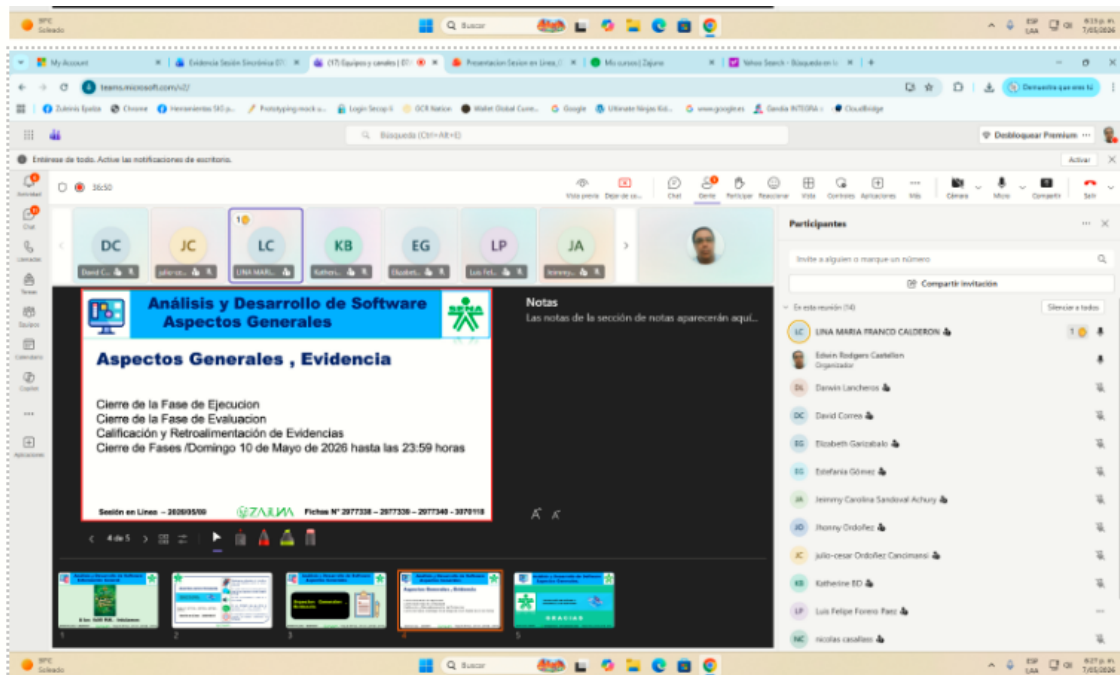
Análisis y Desarrollo de Software
Aspectos Generales

Aspectos Generales , Evidencia

Cierre de la Fase de Ejecucion
Cierre de la Fase de Evaluacion
Calificación y Retroalimentación de Evidencias
Cierre de Fases /Domingo 10 de Mayo de 2026 hasta las 23:59 horas

Sesión en Línea – 2026/05/09 ZAJUNA Fichas N° 2977338 – 2977339 – 2977340 – 3070118

Notas
Las notas de la sección de notas aparecerán aquí...

4 de 5

Participantes
Invite a alguien o marque un número
Compartir invitación
En esta reunión (14) Silenciar a todos
LINA MARIA FRANCO CALDERON
Edwin Rodgers Castellon
Organizador
Darwin Lancheros
David Correa
Elizabeth Garizabalo
Estefania Gómez
Jeimmy Carolina Sandoval Achury
Jhonny Ordoñez
julio-cesar Ordoñez Cancimansi
Katherine BD
Luis Felipe Forero Paez
nicolas casallas

DC JC LC KB EG LP JA

teams.microsoft.com/v2/
Búsqueda (Ctrl+Alt+E)
Desbloquear Premium
Entérese de todo. Active las notificaciones de escritorio. Activar
36:50
Vista previa Dejar de co... Chat Gente Participar Reaccionar Vista Controles Aplicaciones Más Cámara Micro Compartir Salir
Actividad Chat Llamadas Teams Equipos Calendario Copilot Aplicaciones
My Account Evidencia Sesión Sincrónica (17) Equipos y canales Presentacion Sesion en Linea Mis cursos | Zajuna Yahoo Search - Búsqueda en la
Buscar
9:37 p. m. 7/05/2026